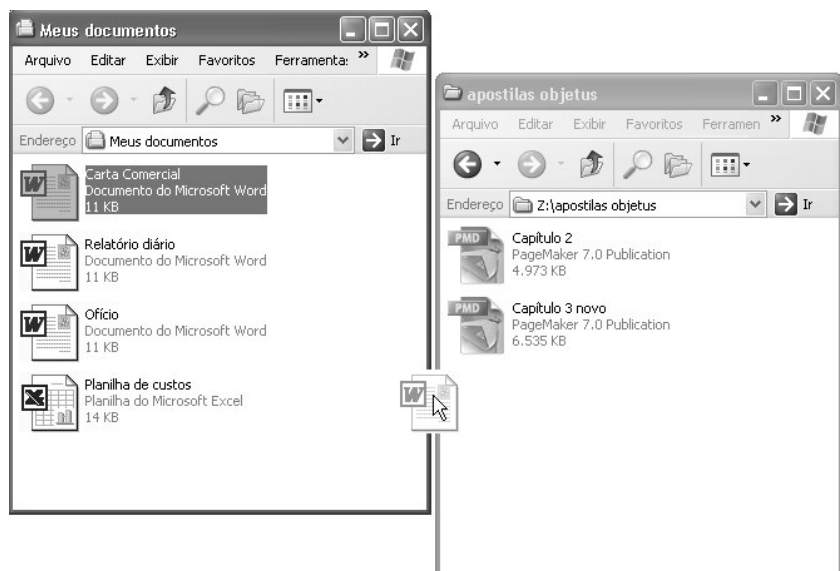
Meus documentos

Arquivo Editar Exibir Favoritos Ferramenta: »

Endereço Meus documentos Ir

Carta Comercial
Documento do Microsoft Word
11 KB

Relatório diário
Documento do Microsoft Word
11 KB

Ofício
Documento do Microsoft Word
11 KB

Planilha de custos
Planilha do Microsoft Excel
14 KB

apostilas objetus

Arquivo Editar Exibir Favoritos Ferramen »

Endereço Z:\apostilas objetus Ir

PMD
Capítulo 2
PageMaker 7.0 Publication
4.973 KB

PMD
Capítulo 3 novo
PageMaker 7.0 Publication
6.535 KB